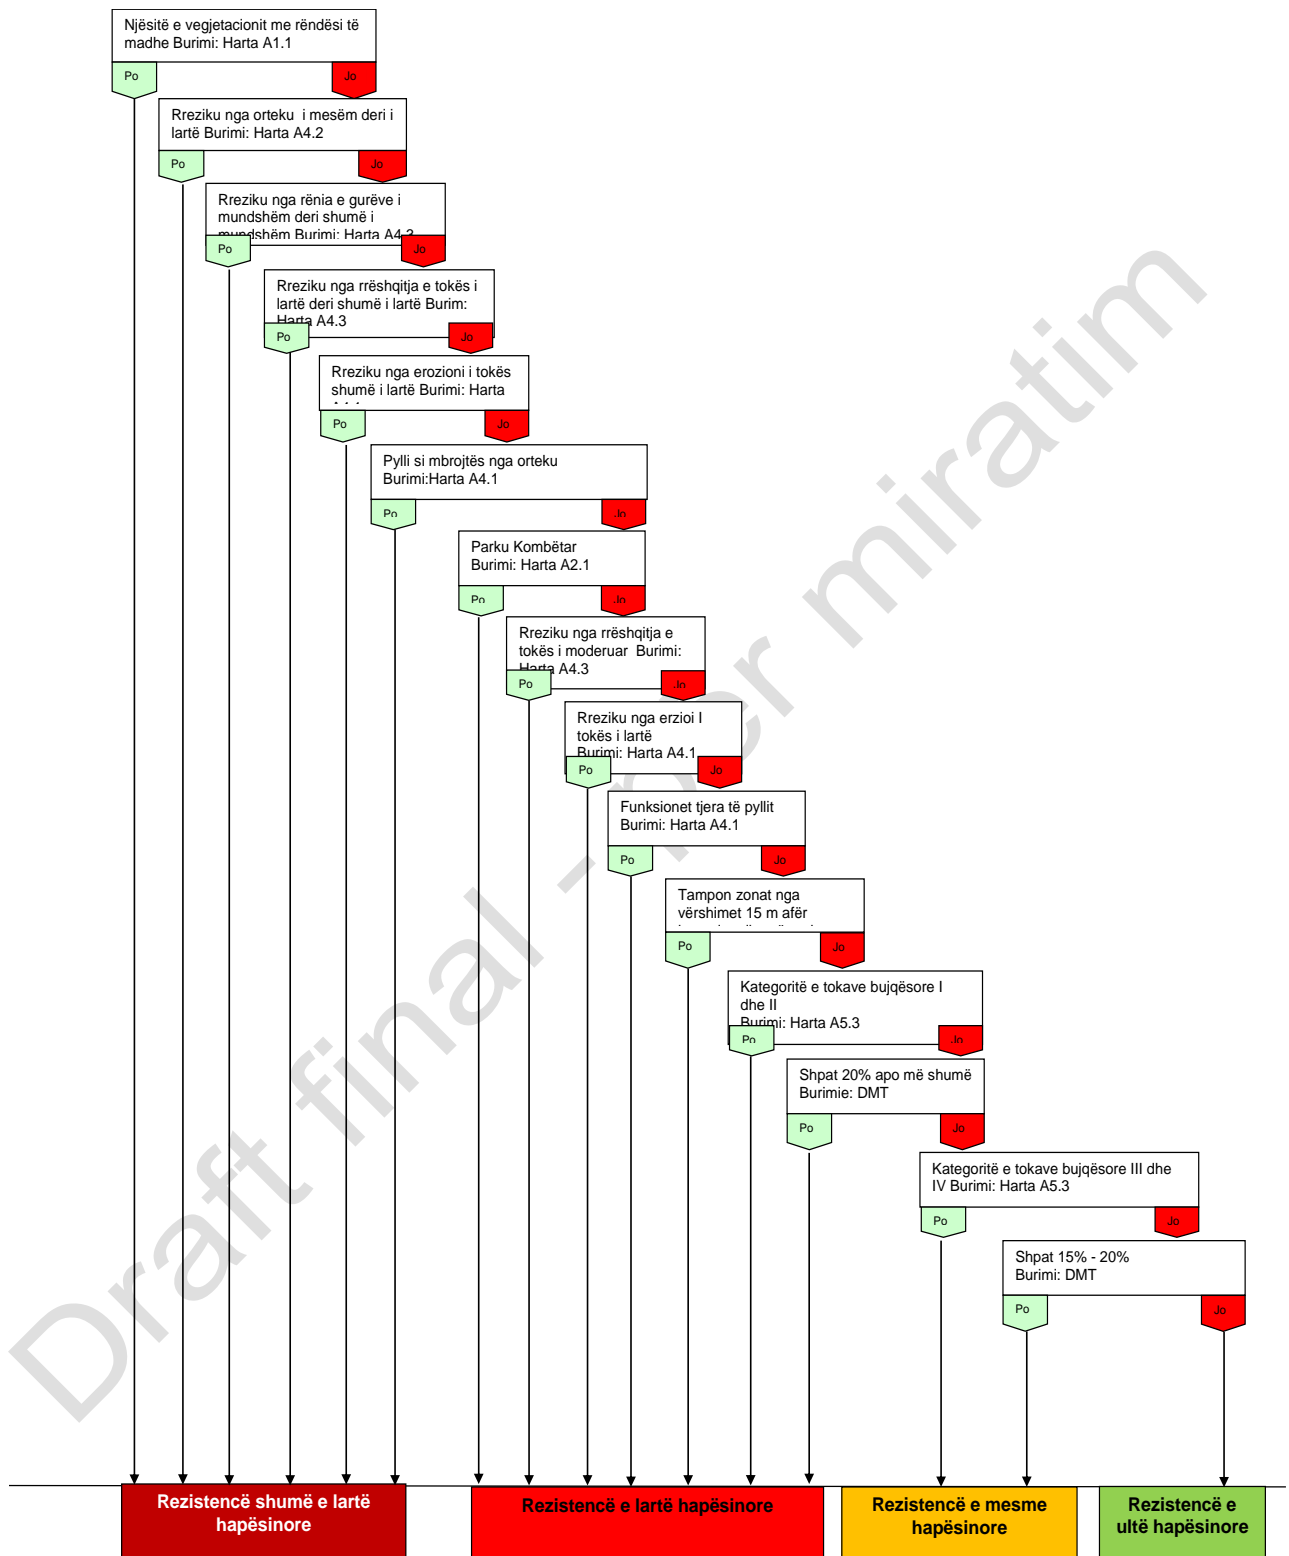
Njësitë e vegjetacionit me rëndësi të madhe Burimi: Harta A1.1

Po

Jo

Rreziku nga orteku i mesëm deri i lartë Burimi: Harta A4.2

Po

Jo

Rreziku nga rënia e gurëve i mundshëm deri shumë i mundshëm Burimi: Harta A4.3

Po

Jo

Rreziku nga rrëshqitja e tokës i lartë deri shumë i lartë Burim: Harta A4.3

Po

Jo

Rreziku nga erozioni i tokës shumë i lartë Burimi: Harta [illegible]

Po

Jo

Pylli si mbrojtës nga orteku Burimi:Harta A4.1

Po

Jo

Parku Kombëtar Burimi: Harta A2.1

Po

Jo

Rreziku nga rrëshqitja e tokës i moderuar Burimi: Harta A4.3

Po

Jo

Rreziku nga erzioi I tokës i lartë Burimi: Harta A4.1

Po

Jo

Funksionet tjera të pyllit Burimi: Harta A4.1

Po

Jo

Tampon zonat nga vërshimet 15 m afër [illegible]

Po

Jo

Kategoritë e tokave bujqësore I dhe II Burimi: Harta A5.3

Po

Jo

Shpat 20% apo më shumë Burimie: DMT

Po

Jo

Kategoritë e tokave bujqësore III dhe IV Burimi: Harta A5.3

Po

Jo

Shpat 15% - 20% Burimi: DMT

Po

Jo

Rezistencë shumë e lartë hapësinore

Rezistencë e lartë hapësinore

Rezistencë e mesme hapësinore

Rezistencë e ultë hapësinore

Draft final - për miratim